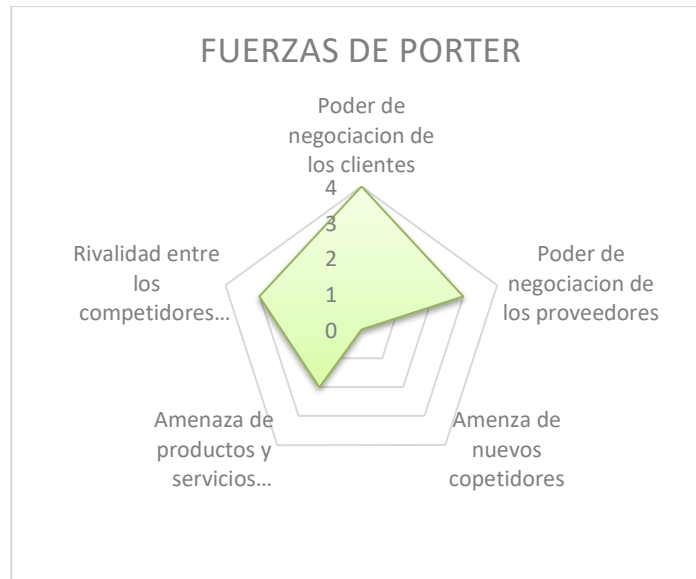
FUERZAS DE PORTER

Poder de negociacion de los clientes

4
3
2
1
0

Poder de negociacion de los proveedores

Amenza de nuevos copetidores

Amenaza de productos y servicios…

Rivalidad entre los competidores…